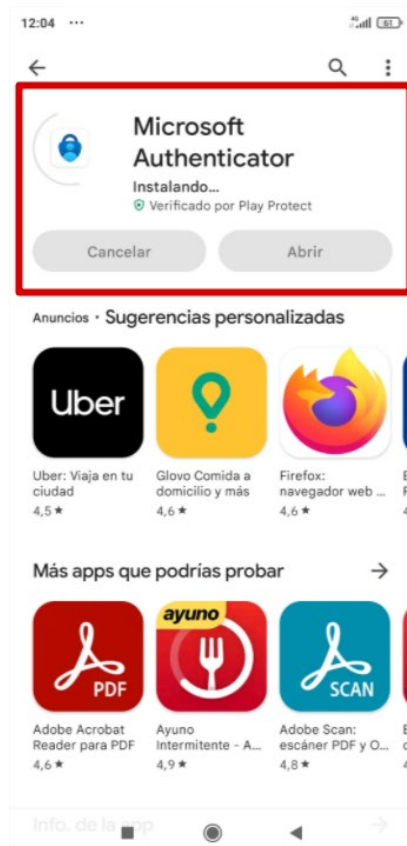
12:04 ···

61

Microsoft Authenticator

Instalando...

Verificado por Play Protect

Cancelar

Abrir

Anuncios · Sugerencias personalizadas

Uber

Uber: Viaja en tu ciudad
4,5 ★

Glovo Comida a domicilio y más
4,6 ★

Firefox: navegador web ...
4,6 ★

Más apps que podrías probar

PDF

ayuno

SCAN

Adobe Acrobat Reader para PDF
4,6 ★

Ayuno Intermitente - A...
4,9 ★

Adobe Scan: escáner PDF y O...
4,8 ★

Info. de la app